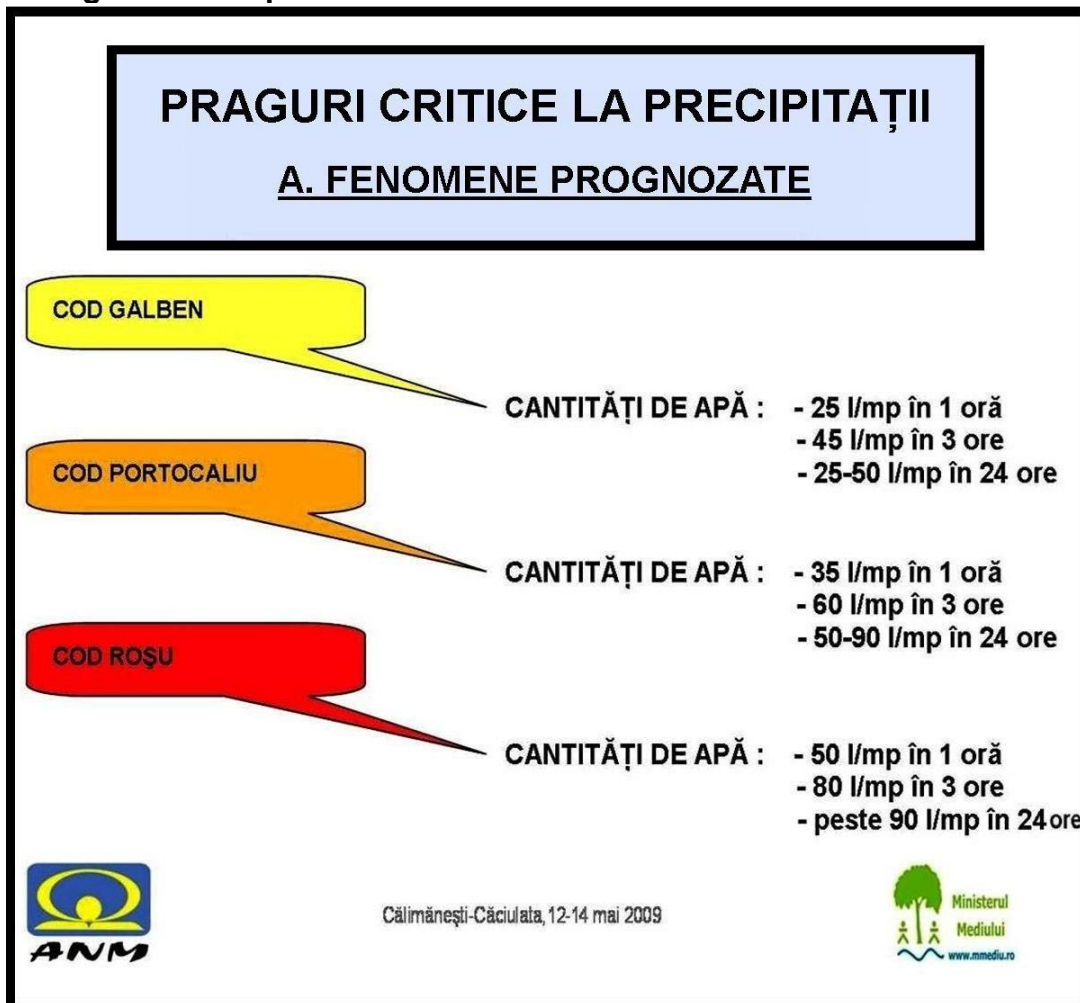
PRAGURI CRITICE LA PRECIPITAȚII

A. FENOMENE PROGNOZATE

COD GALBEN

CANTITĂȚI DE APĂ : - 25 l/mp în 1 oră
- 45 l/mp în 3 ore
- 25-50 l/mp în 24 ore

COD PORTOCALIU

CANTITĂȚI DE APĂ : - 35 l/mp în 1 oră
- 60 l/mp în 3 ore
- 50-90 l/mp în 24 ore

COD ROȘU

CANTITĂȚI DE APĂ : - 50 l/mp în 1 oră
- 80 l/mp în 3 ore
- peste 90 l/mp în 24 ore

ANM

Călimănești-Căciulata, 12-14 mai 2009

Ministerul Mediului
www.mmediu.ro